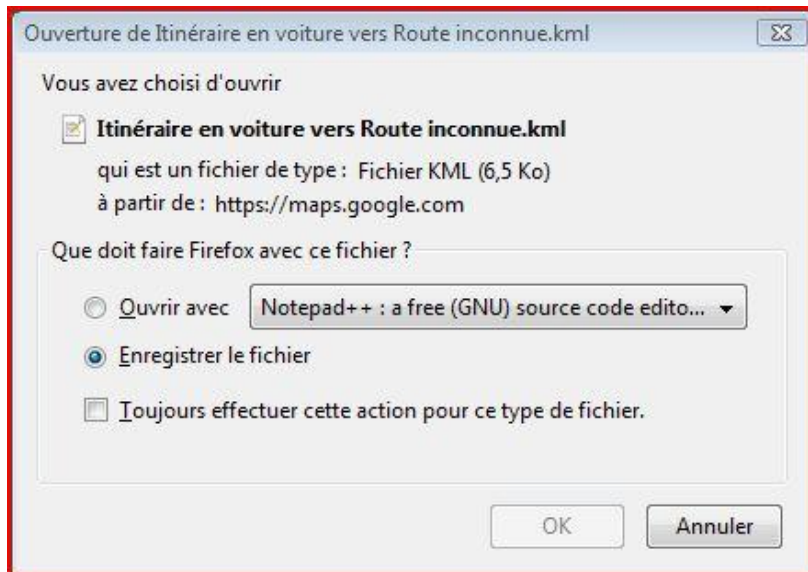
Ouverture de Itinéraire en voiture vers Route inconnue.kml

Vous avez choisi d'ouvrir

Itinéraire en voiture vers Route inconnue.kml

qui est un fichier de type : Fichier KML (6,5 Ko)

à partir de : https://maps.google.com

Que doit faire Firefox avec ce fichier ?

Ouvrir avec Notepad++ : a free (GNU) source code edito...

Enregistrer le fichier

Toujours effectuer cette action pour ce type de fichier.

OK Annuler